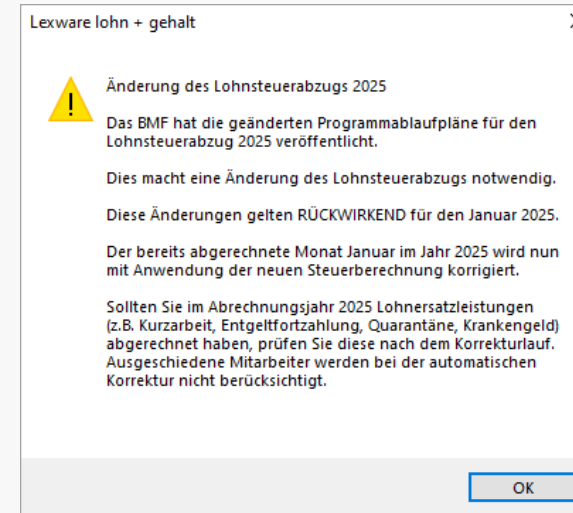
Lexware lohn + gehalt

Änderung des Lohnsteuerabzugs 2025

Das BMF hat die geänderten Programmablaufpläne für den Lohnsteuerabzug 2025 veröffentlicht.

Dies macht eine Änderung des Lohnsteuerabzugs notwendig.

Diese Änderungen gelten RÜCKWIRKEND für den Januar 2025.

Der bereits abgerechnete Monat Januar im Jahr 2025 wird nun mit Anwendung der neuen Steuerberechnung korrigiert.

Sollten Sie im Abrechnungsjahr 2025 Lohnersatzleistungen (z.B. Kurzarbeit, Entgeltfortzahlung, Quarantäne, Krankengeld) abgerechnet haben, prüfen Sie diese nach dem Korrekturlauf. Ausgeschiedene Mitarbeiter werden bei der automatischen Korrektur nicht berücksichtigt.

OK